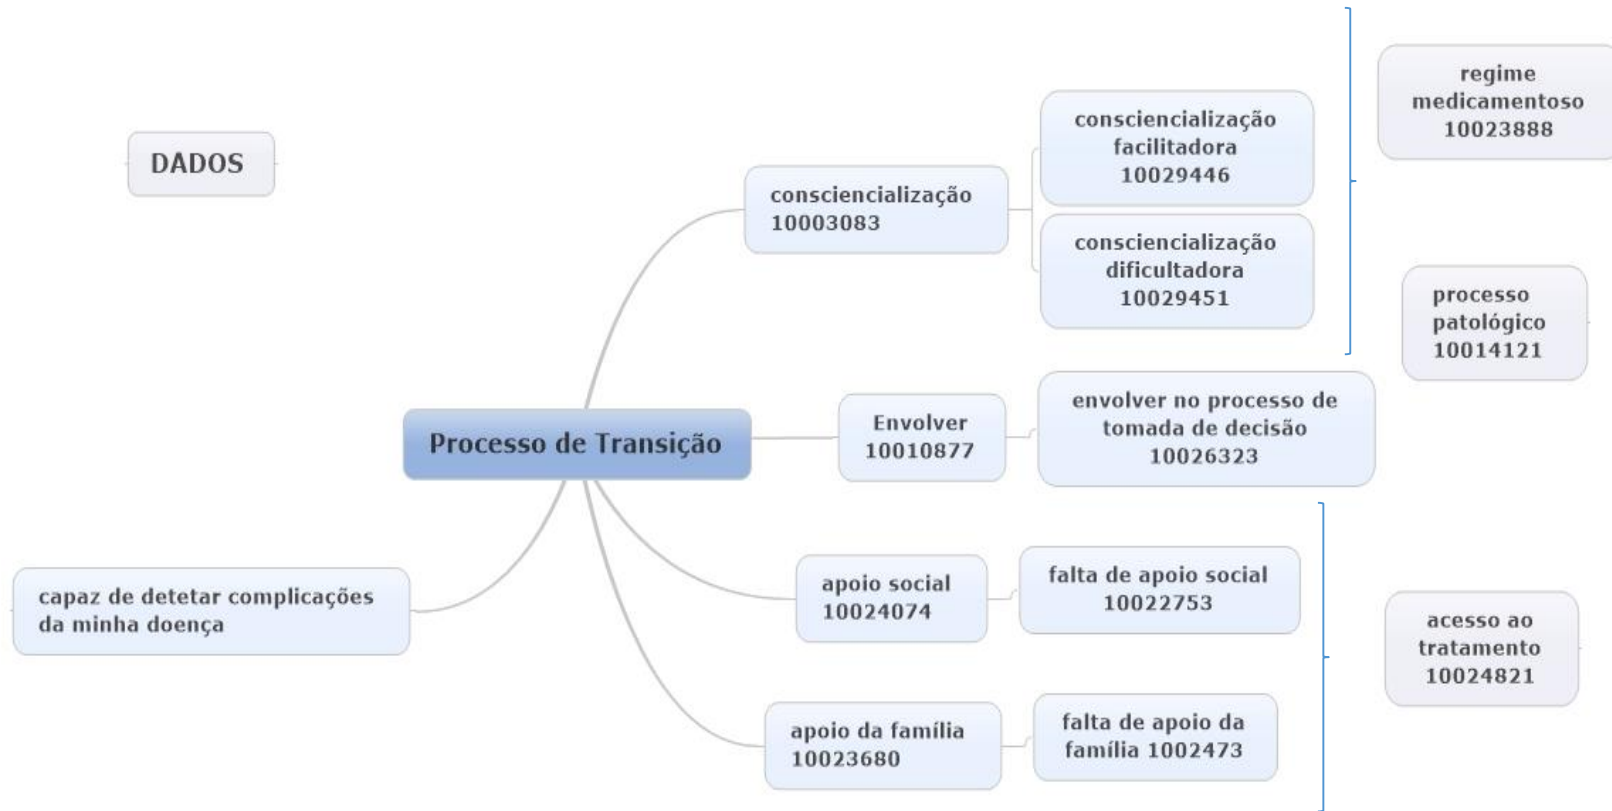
DADOS

Processo de Transição

consciencialização 10003083

consciencialização facilitadora 10029446

consciencialização dificultadora 10029451

regime medicamentoso 10023888

processo patológico 10014121

Envolver 10010877

envolver no processo de tomada de decisão 10026323

apoio social 10024074

falta de apoio social 10022753

apoio da família 10023680

falta de apoio da família 1002473

acesso ao tratamento 10024821

capaz de detetar complicações da minha doença